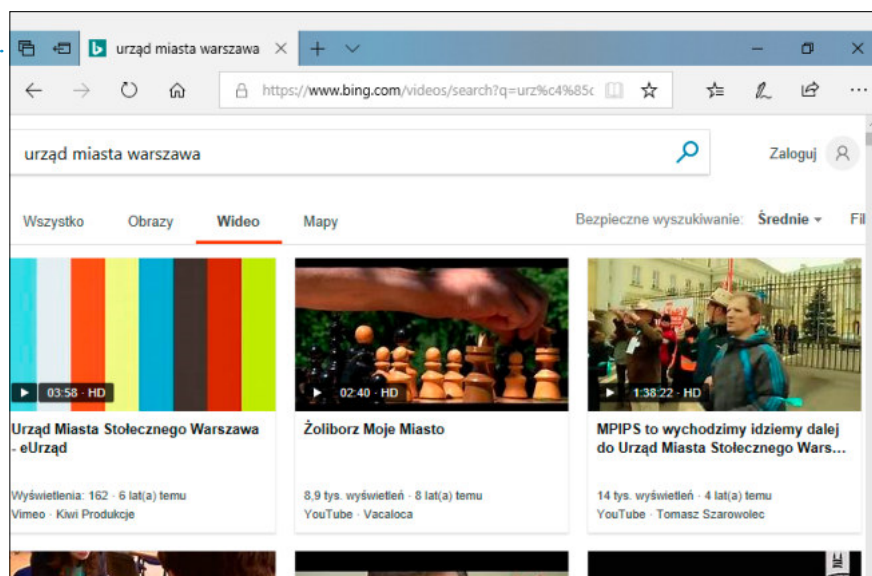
urząd miasta warszawa ×

https://www.bing.com/videos/search?q=urz%c4%85c

urząd miasta warszawa

Zaloguj

Wszystko Obrazy Wideo Mapy

Bezpieczne wyszukiwanie: Średnie

Fil

▶ 03:58 · HD

Urząd Miasta Stołecznego Warszawa - eUrząd

Wyświetlenia: 162 · 6 lat(a) temu
Vimeo · Kiwi Produkcje

▶ 02:40 · HD

Żoliborz Moje Miasto

8,9 tys. wyświetleń · 8 lat(a) temu
YouTube · Vacaloca

▶ 1:38:22 · HD

MPIPS to wychodzimy idziemy dalej do Urząd Miasta Stołecznego Wars…

14 tys. wyświetleń · 4 lat(a) temu
YouTube · Tomasz Szarowolec